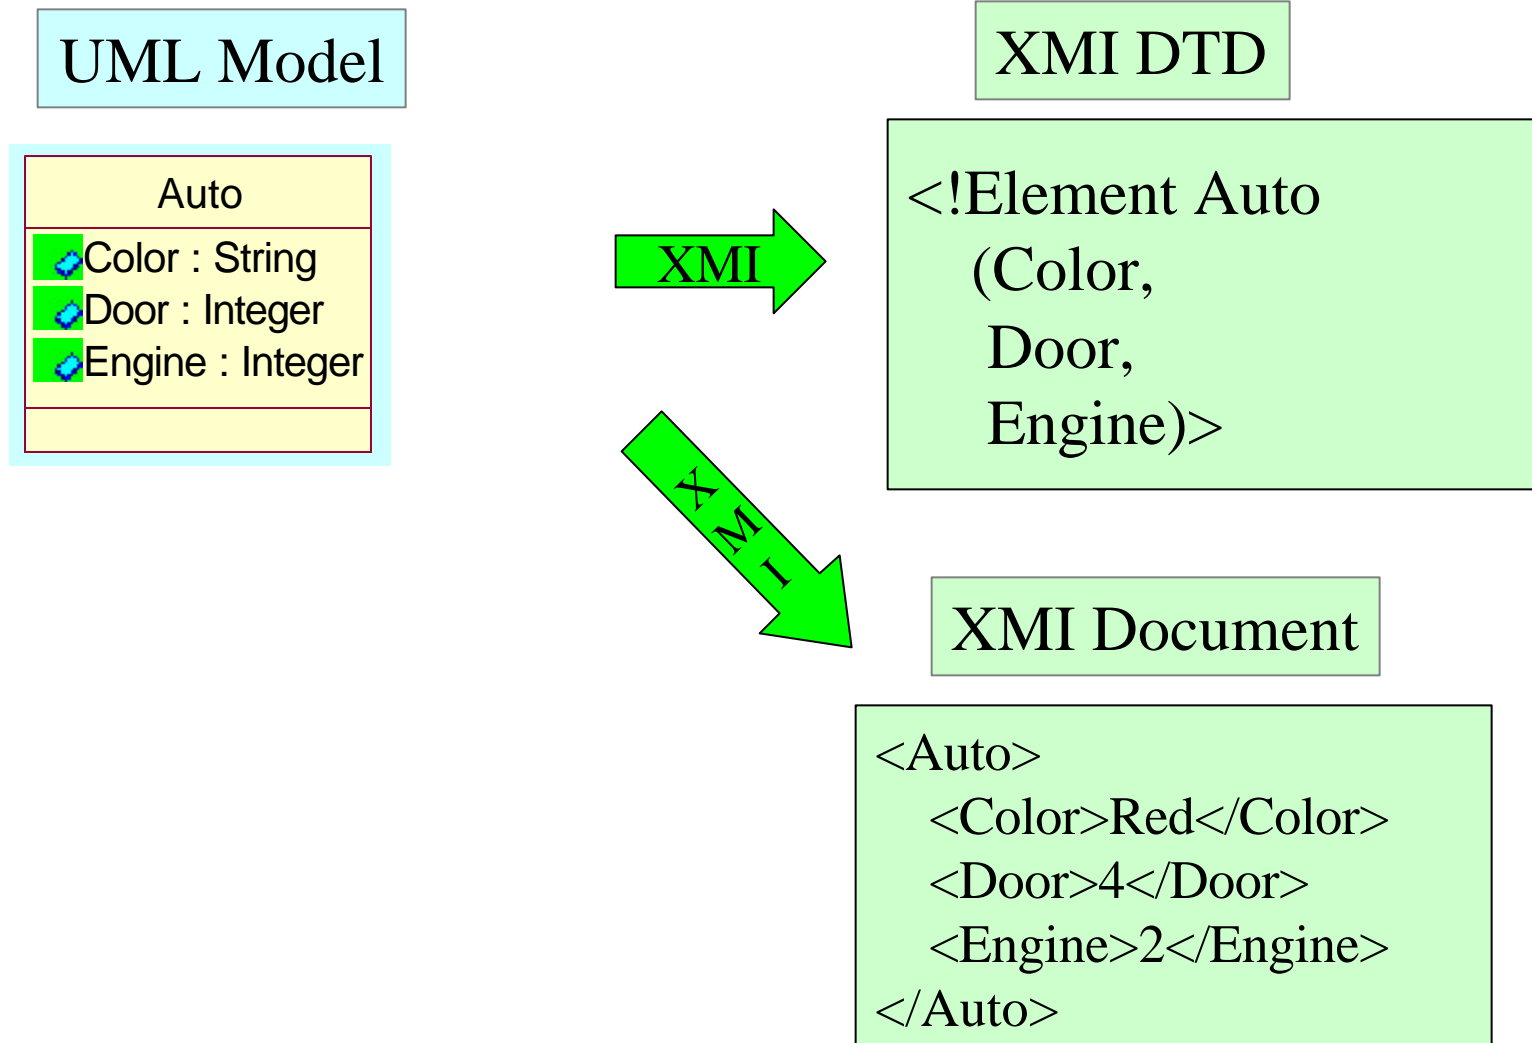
UML Model

Auto

Color : String
Door : Integer
Engine : Integer

XMI

XMI

XMI DTD

<!Element Auto
(Color,
Door,
Engine)>

XMI Document

<Auto>
<Color>Red</Color>
<Door>4</Door>
<Engine>2</Engine>
</Auto>